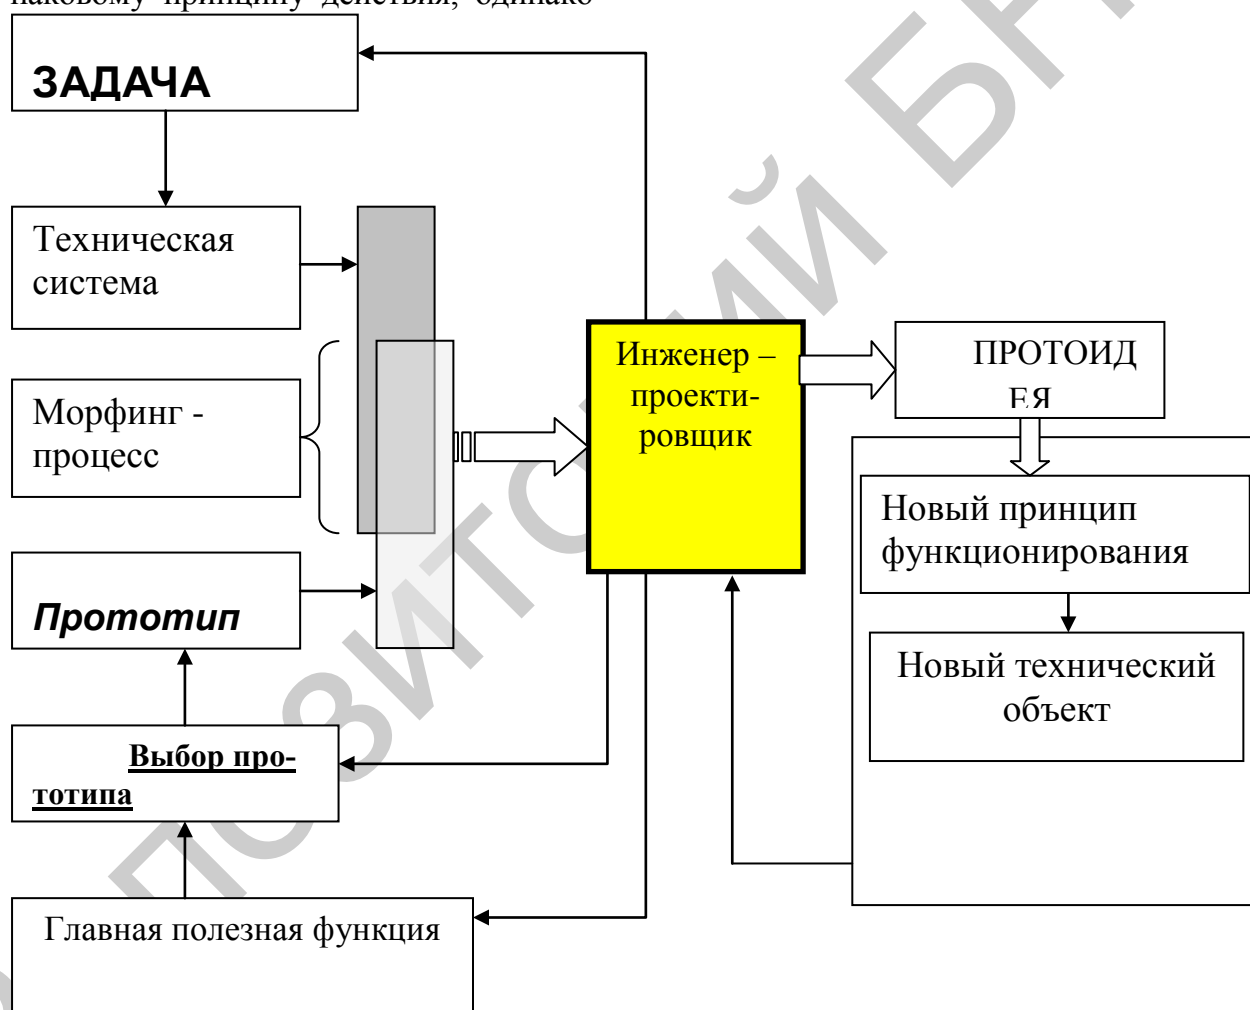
наковому принципу действия, одинако

ЗАДАЧА

Техническая система

Морфинг - процесс

Прототип

Выбор прототипа

Главная полезная функция

Инженер – проектировщик

ПРОТОИДЕЯ

Новый принцип функционирования

Новый технический объект

РЕПОЗИТОРИЙ БГПУ